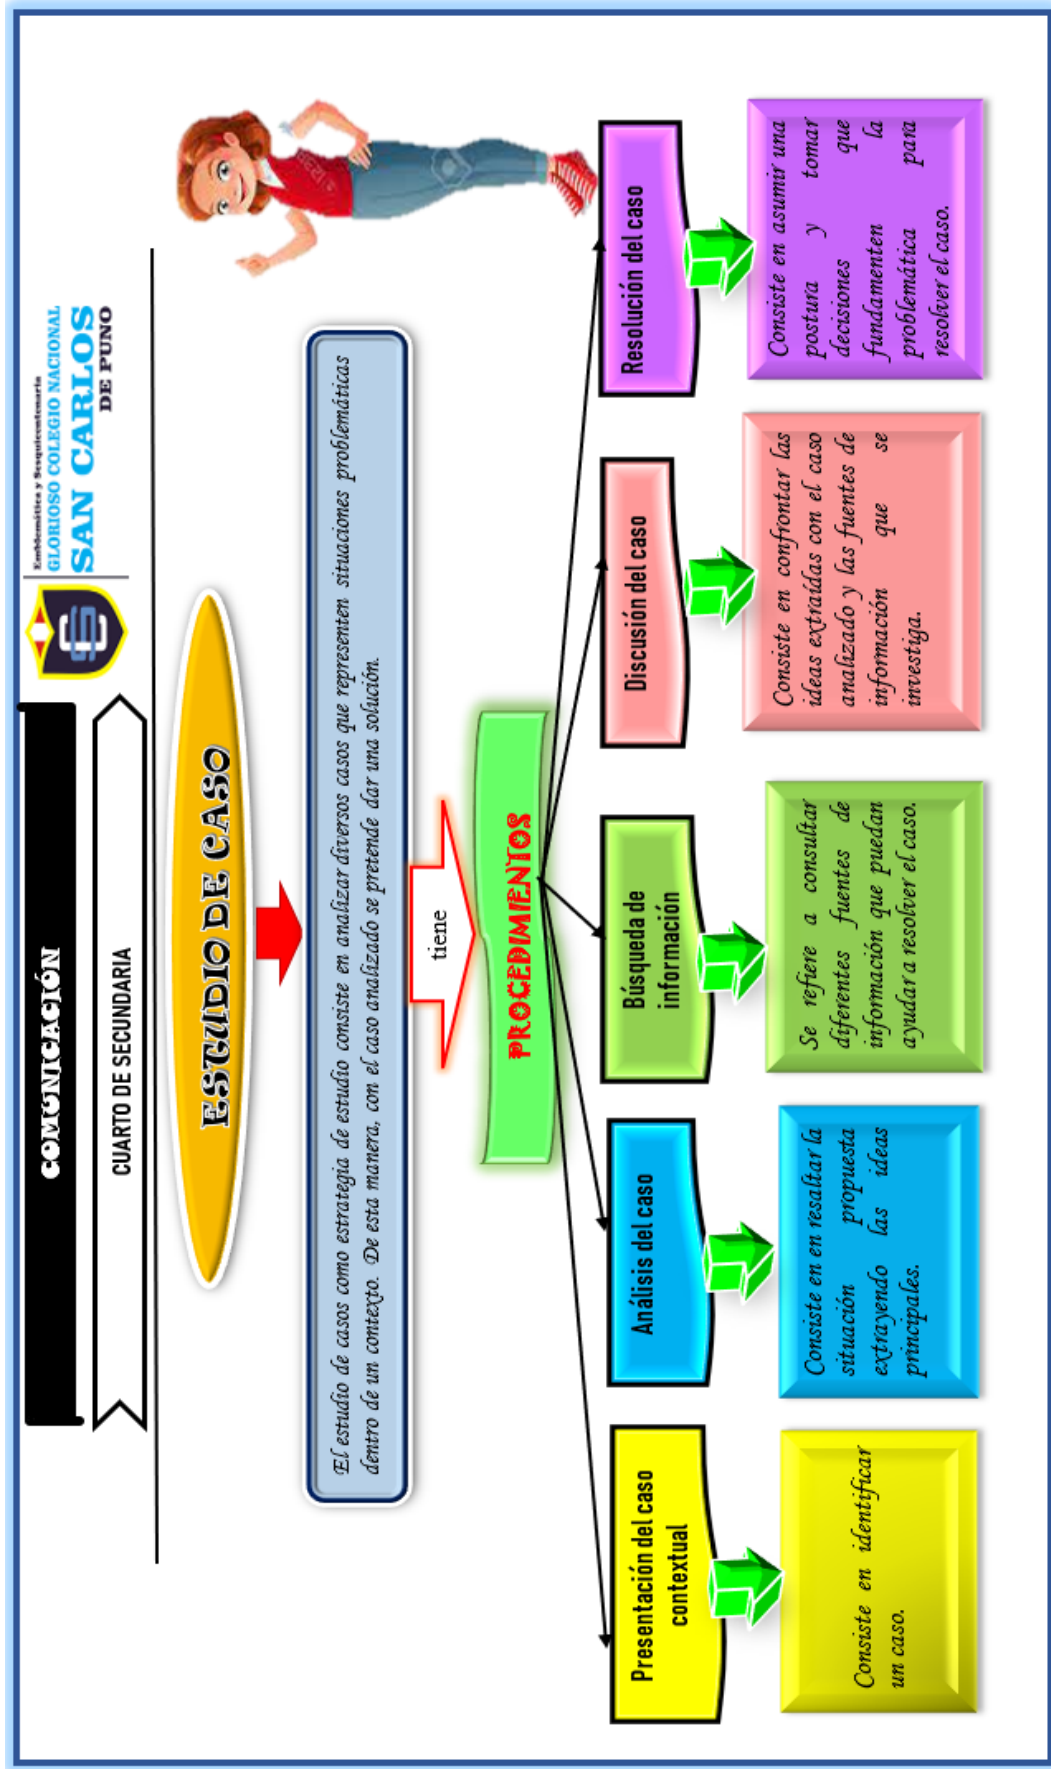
COMUNICACIÓN

CUARTO DE SECUNDARIA

Emblemático y Sesquicentenario
GLORIOSO COLEGIO NACIONAL
SAN CARLOS
DE PUNO

ESTUDIO DE CASO

El estudio de casos como estrategia de estudio consiste en analizar diversos casos que representen situaciones problemáticas dentro de un contexto. De esta manera, con el caso analizado se pretende dar una solución.

tiene

PROCEDIMIENTOS

Presentación del caso contextual

Consiste en identificar un caso.

Análisis del caso

Consiste en en resaltar la situación propuesta extrayendo las ideas principales.

Búsqueda de información

Se refiere a consultar diferentes fuentes de información que puedan ayudar a resolver el caso.

Discusión del caso

Consiste en confrontar las ideas extraídas con el caso analizado y las fuentes de información que se investiga.

Resolución del caso

Consiste en asumir una postura y tomar decisiones que fundamenten la problemática para resolver el caso.